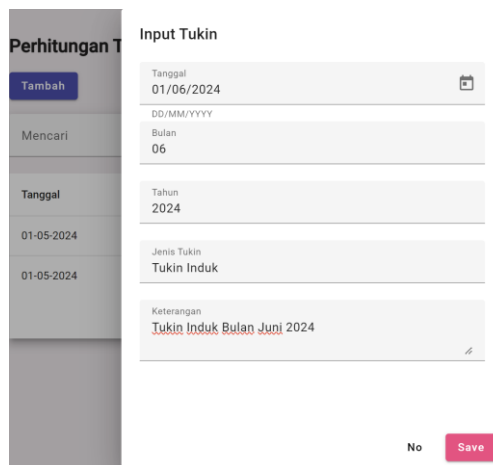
Perhitungan T

Tambah

Mencari

Tanggal

01-05-2024

01-05-2024

Input Tukin

Tanggal
01/06/2024

DD/MM/YYYY

Bulan
06

Tahun
2024

Jenis Tukin
Tukin Induk

Keterangan
Tukin Induk Bulan Juni 2024

No

Save